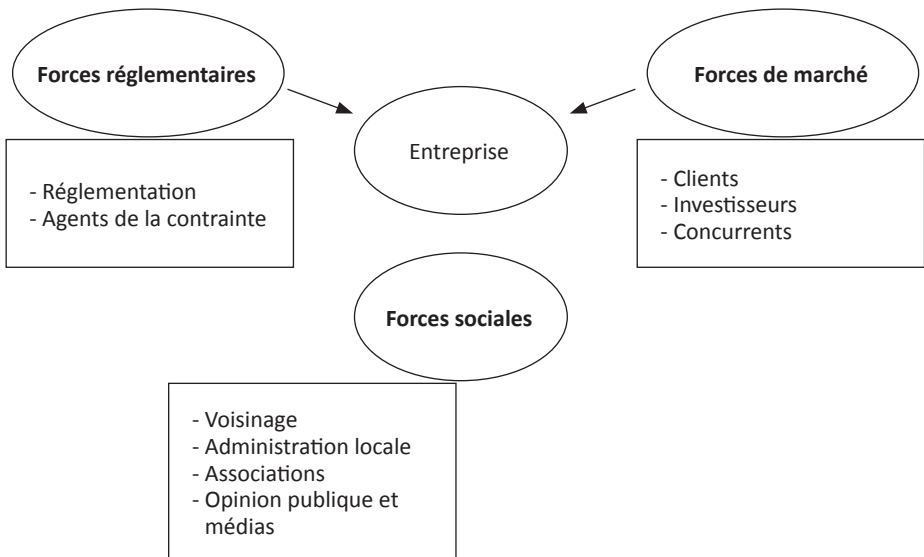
Forces réglementaires

Entreprise

Forces de marché

- Réglementation
- Agents de la contrainte

- Clients
- Investisseurs
- Concurrents

Forces sociales

- Voisinage
- Administration locale
- Associations
- Opinion publique et médias